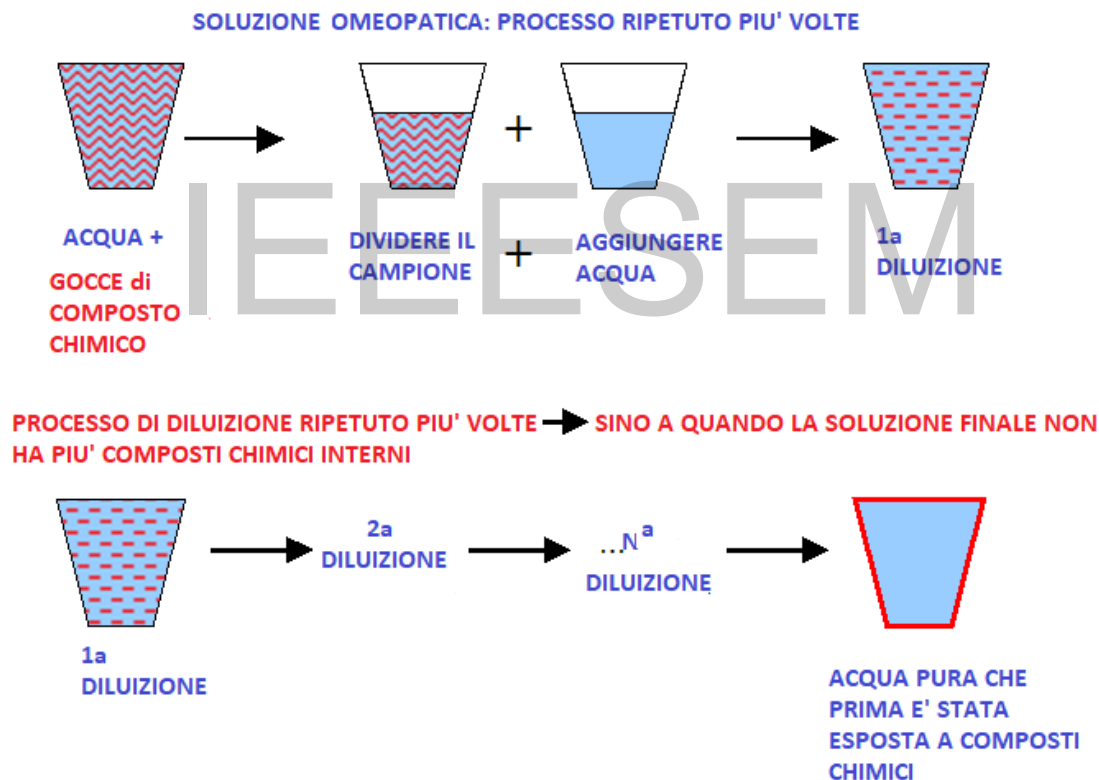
SOLUZIONE OMEOPATICA: PROCESSO RIPETUTO PIU' VOLTE

+

ACQUA +

GOCCE di COMPOSTO CHIMICO

DIVIDERE IL CAMPIONE

+

AGGIUNGERE ACQUA

1a DILUIZIONE

IEEESEM

PROCESSO DI DILUIZIONE RIPETUTO PIU' VOLTE SINO A QUANDO LA SOLUZIONE FINALE NON HA PIU' COMPOSTI CHIMICI INTERNI

1a DILUIZIONE

2a DILUIZIONE

...$N^a$ DILUIZIONE

ACQUA PURA CHE PRIMA E' STATA ESPOSTA A COMPOSTI CHIMICI